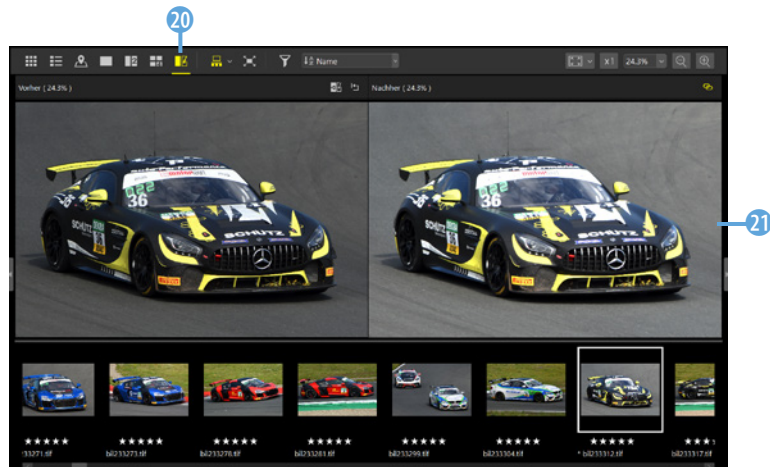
20

Name

x1 24.3%

Vorher ( 24.3% )

Nachher ( 24.3% )

21

★★★★★ 33271.tif

★★★★★ bil233273.tif

★★★★★ bil233278.tif

★★★★★ bil233283.tif

★★★★★ bil233299.tif

★★★★★ bil233304.tif

★★★★★ * bil233312.tif

★★★ bil233317.tif